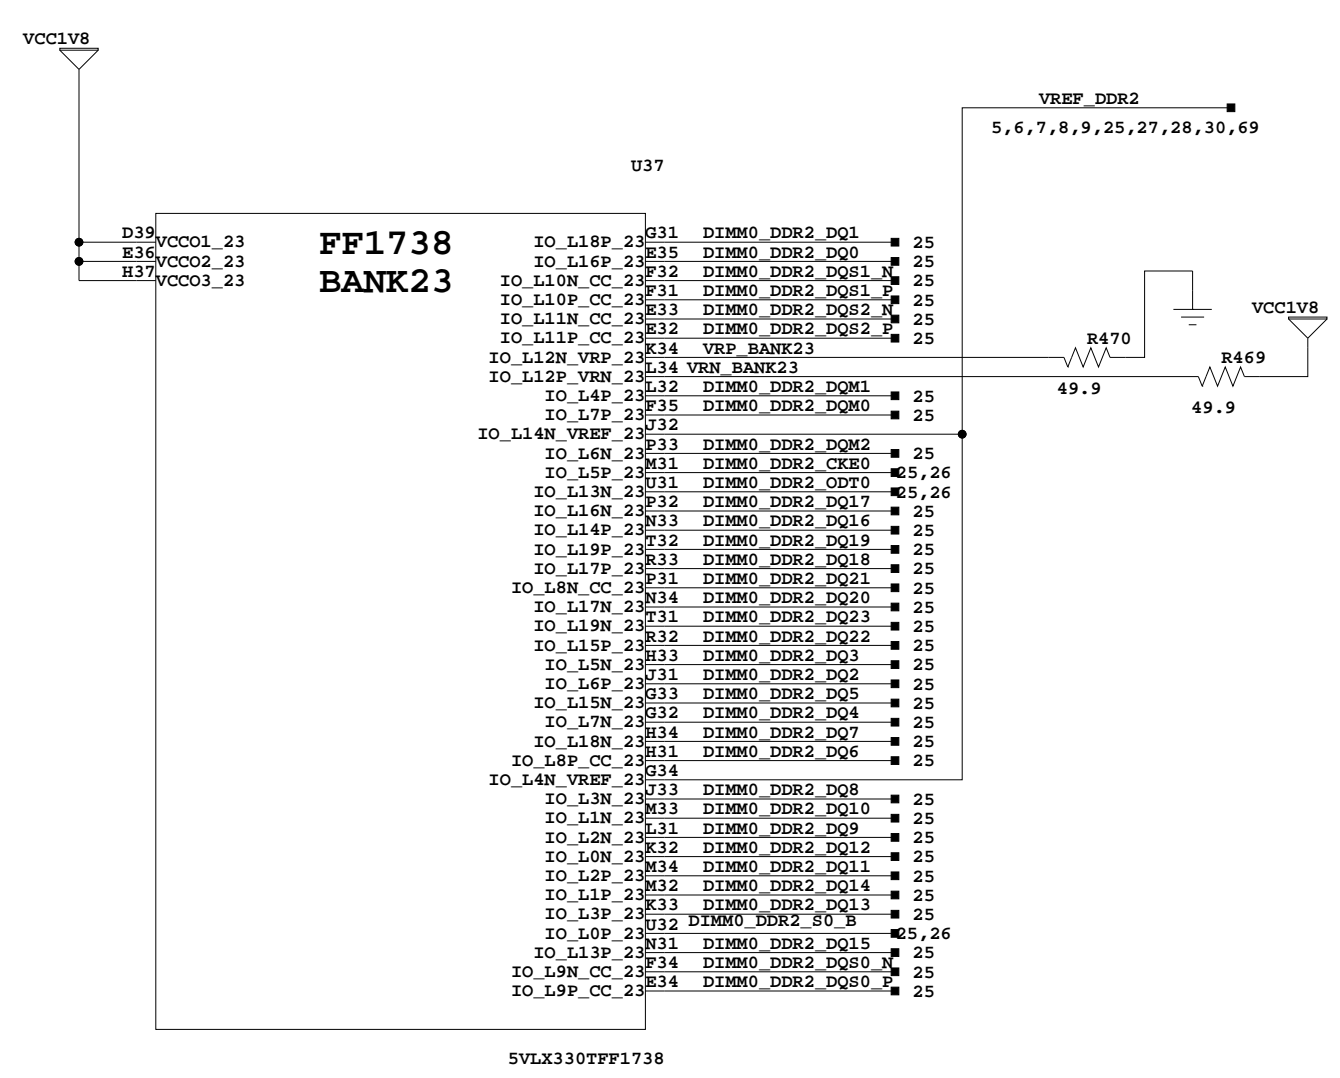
VCC1V8

VREF_DDR2
5,6,7,8,9,25,27,28,30,69

U37

D39 VCCO1_23
E36 VCCO2_23
H37 VCCO3_23

FF1738
BANK23

IO_L18P_23 G31 DIMM0_DDR2_DQ1 25
IO_L16P_23 E35 DIMM0_DDR2_DQ0 25
IO_L10N_CC_23 F32 DIMM0_DDR2_DQS1_N 25
IO_L10P_CC_23 F31 DIMM0_DDR2_DQS1_P 25
IO_L11N_CC_23 E33 DIMM0_DDR2_DQS2_N 25
IO_L11P_CC_23 E32 DIMM0_DDR2_DQS2_P 25
IO_L12N_VRP_23 K34 VRP_BANK23
IO_L12P_VRN_23 L34 VRN_BANK23
IO_L4P_23 L32 DIMM0_DDR2_DQM1 25
IO_L7P_23 F35 DIMM0_DDR2_DQM0 25
IO_L14N_VREF_23 J32
IO_L6N_23 P33 DIMM0_DDR2_DQM2 25
IO_L5P_23 M31 DIMM0_DDR2_CKE0 25,26
IO_L13N_23 U31 DIMM0_DDR2_ODT0 25,26
IO_L16N_23 P32 DIMM0_DDR2_DQ17 25
IO_L14P_23 N33 DIMM0_DDR2_DQ16 25
IO_L19P_23 T32 DIMM0_DDR2_DQ19 25
IO_L17P_23 R33 DIMM0_DDR2_DQ18 25
IO_L8N_CC_23 P31 DIMM0_DDR2_DQ21 25
IO_L17N_23 N34 DIMM0_DDR2_DQ20 25
IO_L19N_23 T31 DIMM0_DDR2_DQ23 25
IO_L15P_23 R32 DIMM0_DDR2_DQ22 25
IO_L5N_23 H33 DIMM0_DDR2_DQ3 25
IO_L6P_23 J31 DIMM0_DDR2_DQ2 25
IO_L15N_23 G33 DIMM0_DDR2_DQ5 25
IO_L7N_23 G32 DIMM0_DDR2_DQ4 25
IO_L18N_23 H34 DIMM0_DDR2_DQ7 25
IO_L8P_CC_23 H31 DIMM0_DDR2_DQ6 25
IO_L4N_VREF_23 G34
IO_L3N_23 J33 DIMM0_DDR2_DQ8 25
IO_L1N_23 M33 DIMM0_DDR2_DQ10 25
IO_L2N_23 L31 DIMM0_DDR2_DQ9 25
IO_L0N_23 K32 DIMM0_DDR2_DQ12 25
IO_L2P_23 M34 DIMM0_DDR2_DQ11 25
IO_L1P_23 M32 DIMM0_DDR2_DQ14 25
IO_L3P_23 K33 DIMM0_DDR2_DQ13 25
IO_L0P_23 U32 DIMM0_DDR2_S0_B 25,26
IO_L13P_23 N31 DIMM0_DDR2_DQ15 25
IO_L9N_CC_23 F34 DIMM0_DDR2_DQS0_N 25
IO_L9P_CC_23 E34 DIMM0_DDR2_DQS0_P 25

R470
49.9
VCC1V8
R469
49.9

5VLX330TFF1738